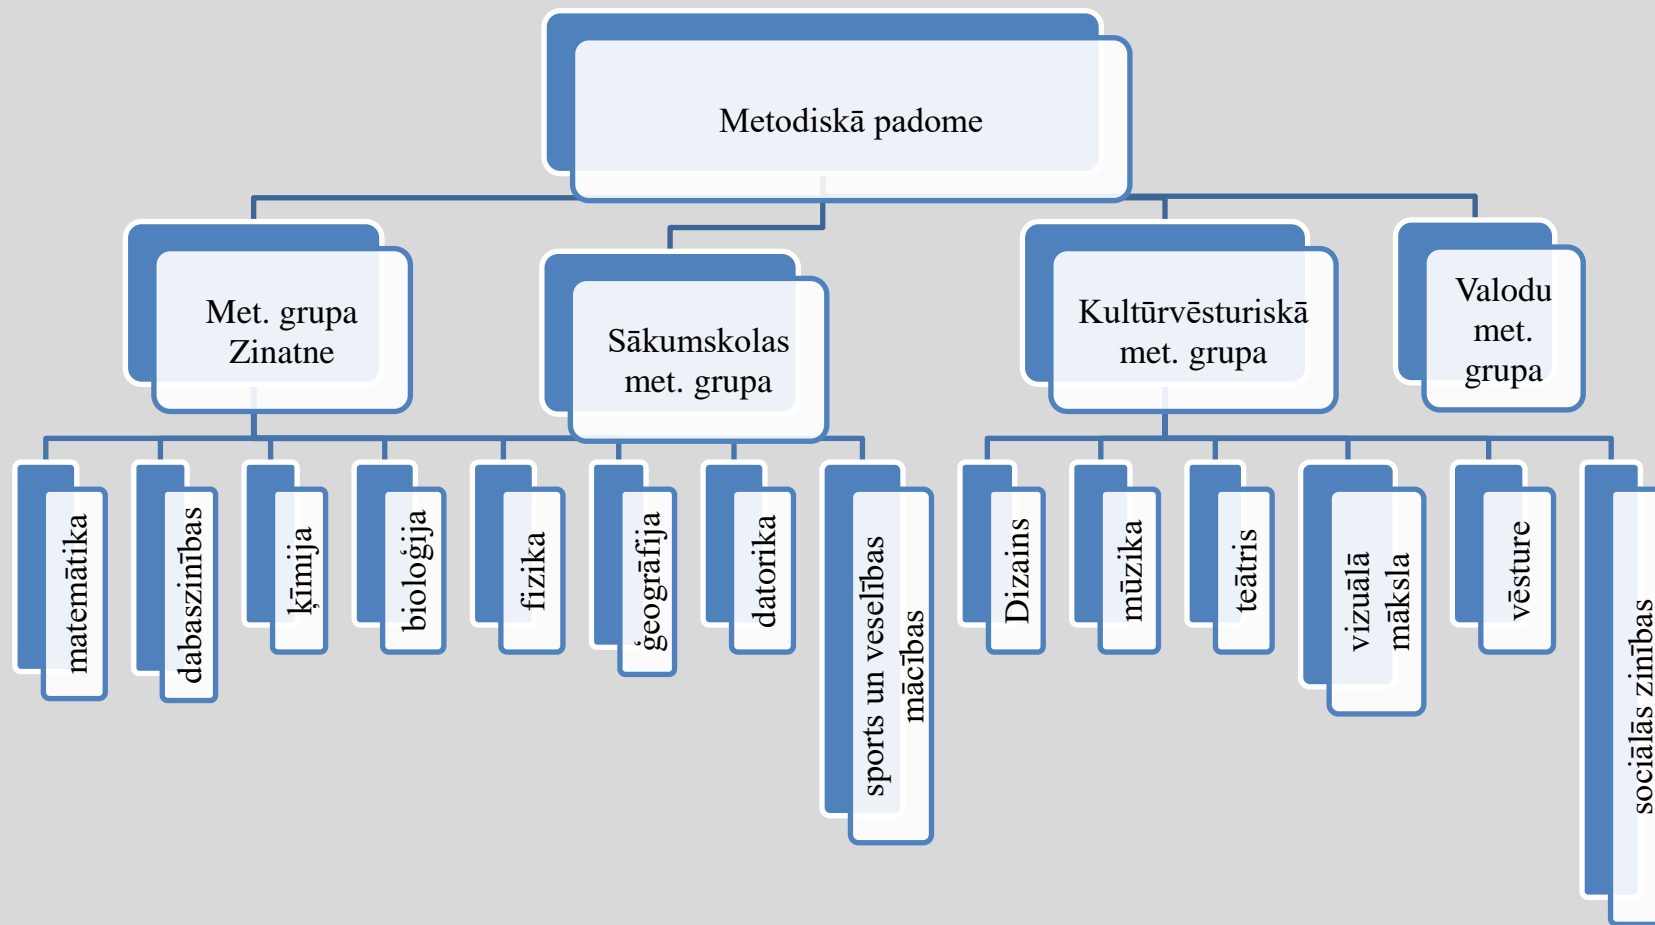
Metodiskā padome

Met. grupa Zinatne

Sākumskolas met. grupa

Kultūrvēsturiskā met. grupa

Valodu met. grupa

matemātika

dabaszinības

ķīmija

bioloģija

fizika

ģeogrāfija

datorika

sports un veselības mācības

Dizains

mūzika

teātris

vizuālā māksla

vēsture

sociālās zinības